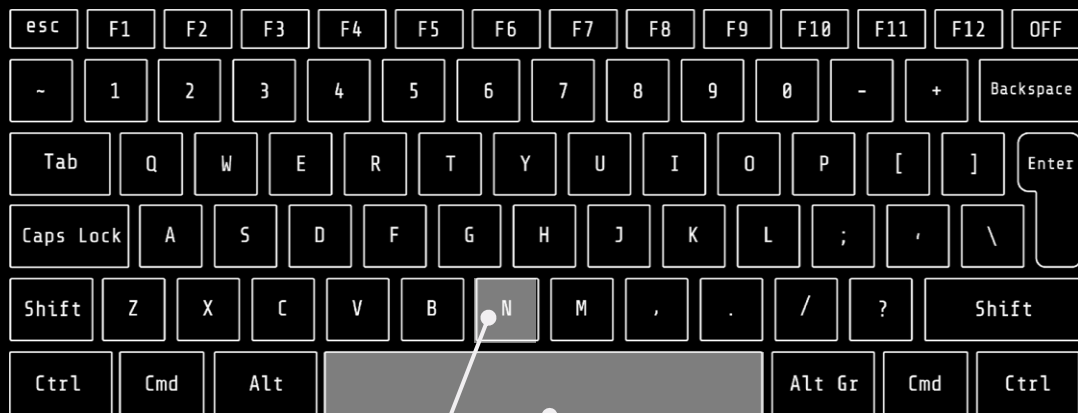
esc F1 F2 F3 F4 F5 F6 F7 F8 F9 F10 F11 F12 OFF

~ 1 2 3 4 5 6 7 8 9 0 - + Backspace

Tab Q W E R T Y U I O P [ ] Enter

Caps Lock A S D F G H J K L ; ' \

Shift Z X C V B N M , . / ? Shift

Ctrl Cmd Alt Alt Gr Cmd Ctrl